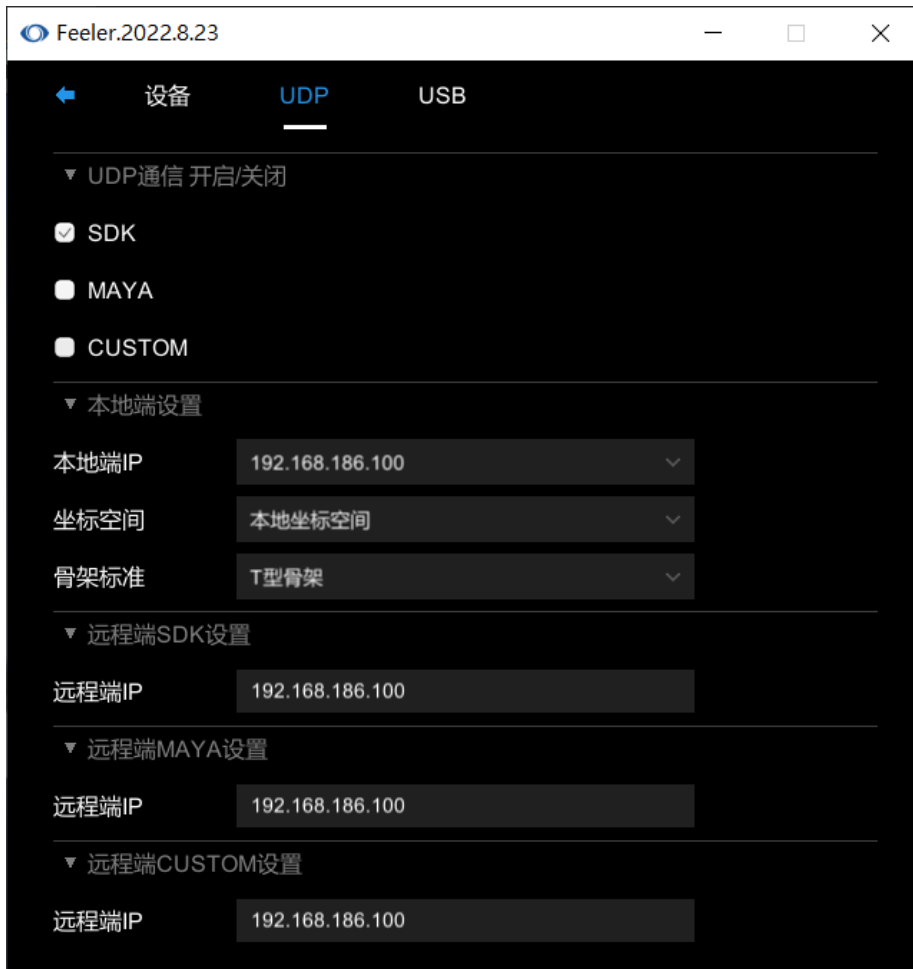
Feeler.2022.8.23

设备 UDP USB

▼ UDP通信 开启/关闭

SDK

MAYA

CUSTOM

▼ 本地端设置

本地端IP 192.168.186.100

坐标空间 本地坐标空间

骨架标准 T型骨架

▼ 远程端SDK设置

远程端IP 192.168.186.100

▼ 远程端MAYA设置

远程端IP 192.168.186.100

▼ 远程端CUSTOM设置

远程端IP 192.168.186.100